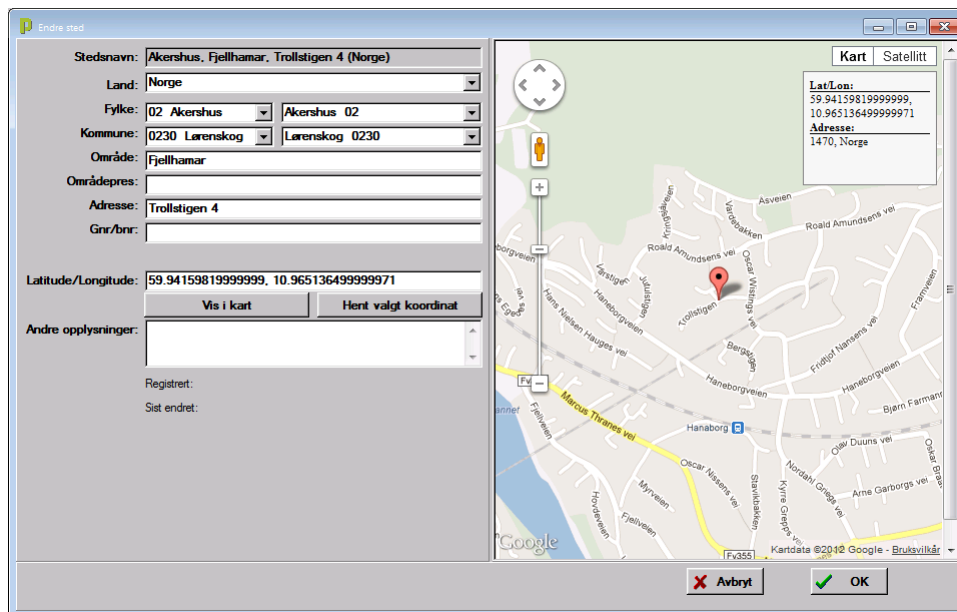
Endre sted

Stedsnavn: Akershus, Fjellhamar, Trollstigen 4 (Norge)
Land: Norge
Fylke: 02 Akershus | Akershus 02
Kommune: 0230 Lørenskog | Lørenskog 0230
Område: Fjellhamar
Områdepres:
Adresse: Trollstigen 4
Gnr/bnr:

Latitude/Longitude: 59.94159819999999, 10.965136499999971
Vis i kart
Hent valgt koordinat
Andre opplysninger:

Registrert:
Sist endret:

Kart | Satellitt

Lat/Lon:
59.94159819999999,
10.965136499999971
Adresse:
1470, Norge

Asveien
Roald Amundsens vei
Vardebakken
Roald Amundsens vei
Oscar Wistings vei
Jutulstigen
Trollstigen
Bergstigen
Haneborgveien
Hans Nielsen Hauges vei
Haneborgveien
Fridtjof Nansens vei
Framveien
Haneborgveien
Bjørn Farmann
Fv
Marcus Thranes vei
Fjellveien
Hanaborg
Olav Duuns vei
Oscar Nissens vei
Stavikbakken
Nordahl Griegs vei
Arne Garborgs vei
Kyrre Grepps vei
Myrveien
Fjellveien
Hovdeveien
Fv355
Google
Kartdata ©2012 Google - Bruksvilkår

Avbryt
OK